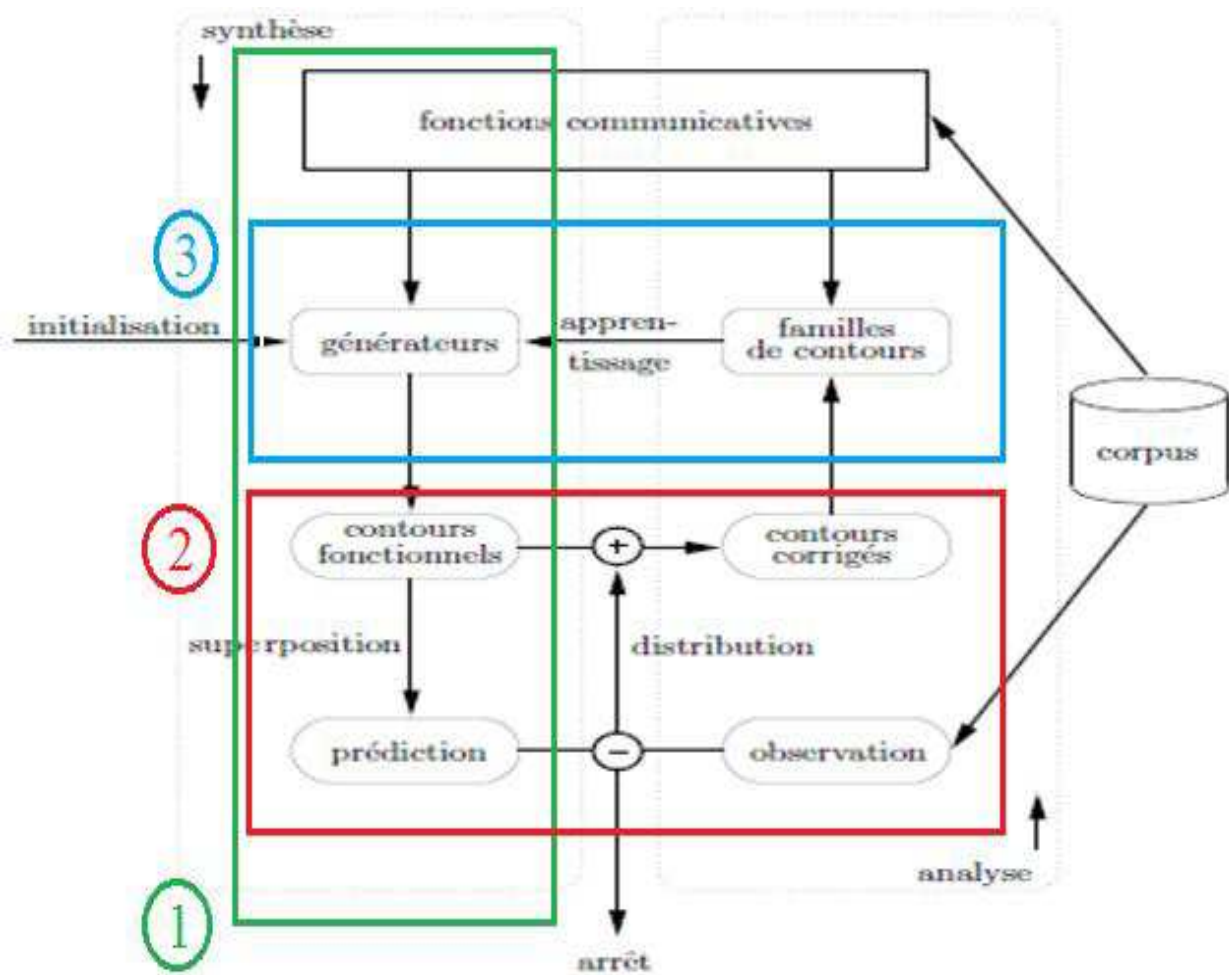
synthèse

fonctions communicatives

3

initialisation

générateurs

appren-
tissage

familles
de contours

corpus

2

contours
fonctionnels

+

contours
corrigés

superposition

distribution

prédiction

−

observation

analyse

1

arrêt